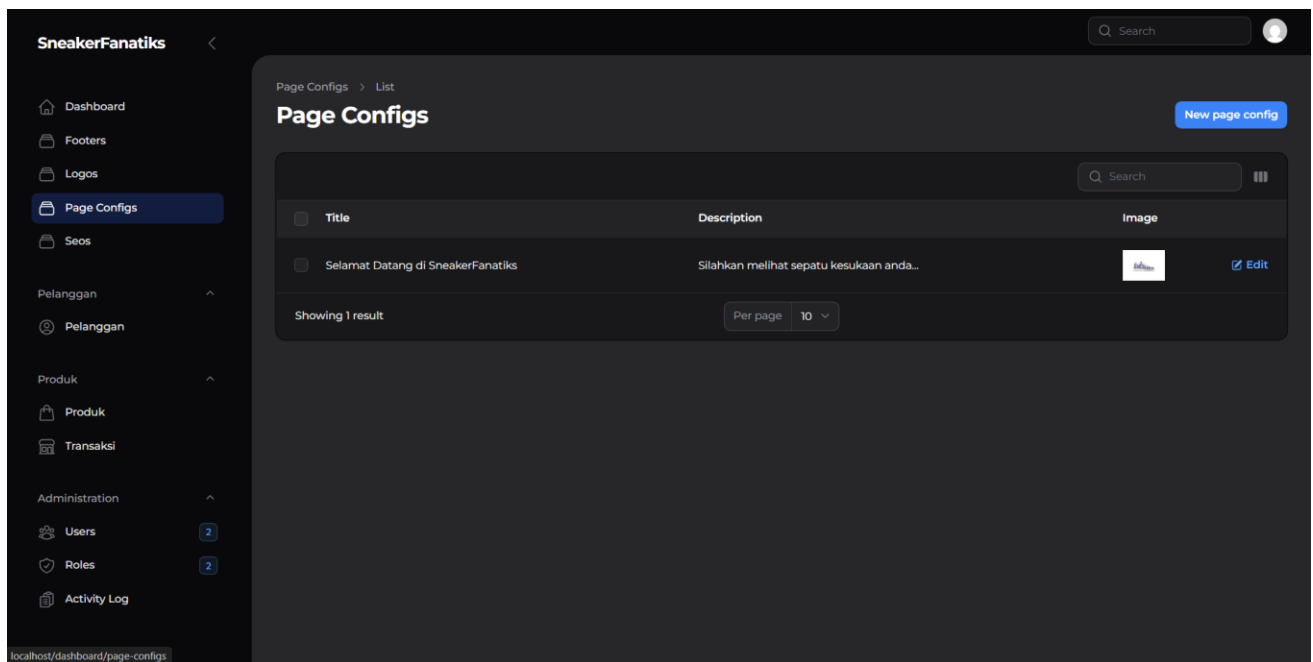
SneakerFanatiks

Dashboard
Footers
Logos
Page Configs
Seos

Pelanggan
Pelanggan

Produk
Produk
Transaksi

Administration
Users 2
Roles 2
Activity Log

localhost/dashboard/page-configs

Search

Page Configs > List

Page Configs

New page config

Search

| Title | Description | Image | |
|---|---|---|---|
| Selamat Datang di SneakerFanatiks | Silahkan melihat sepatu kesukaan anda... | | Edit |

Showing 1 result

Per page 10